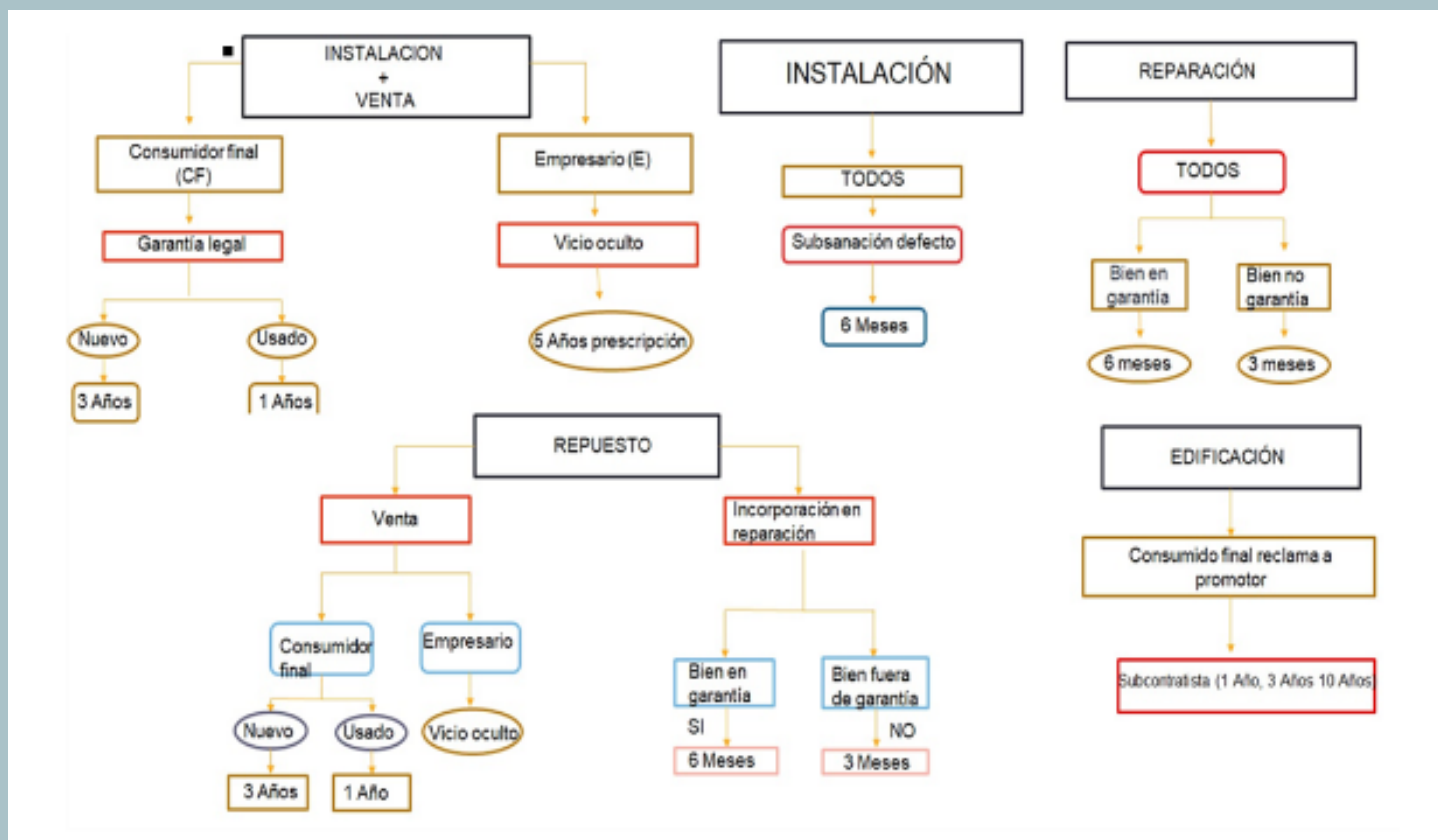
■ INSTALACION + VENTA

Consumidor final (CF)

Garantía legal

Nuevo

3 Años

Usado

1 Años

Empresario (E)

Vicio oculto

5 Años prescripción

INSTALACIÓN

TODOS

Subsanación defecto

6 Meses

REPARACIÓN

TODOS

Bien en garantía

6 meses

Bien no garantía

3 meses

REPUESTO

Venta

Consumidor final

Nuevo

3 Años

Usado

1 Año

Empresario

Vicio oculto

Incorporación en reparación

Bien en garantía

SI

6 Meses

Bien fuera de garantía

NO

3 Meses

EDIFICACIÓN

Consumido final reclama a promotor

Subcontratista (1 Año, 3 Años 10 Años)